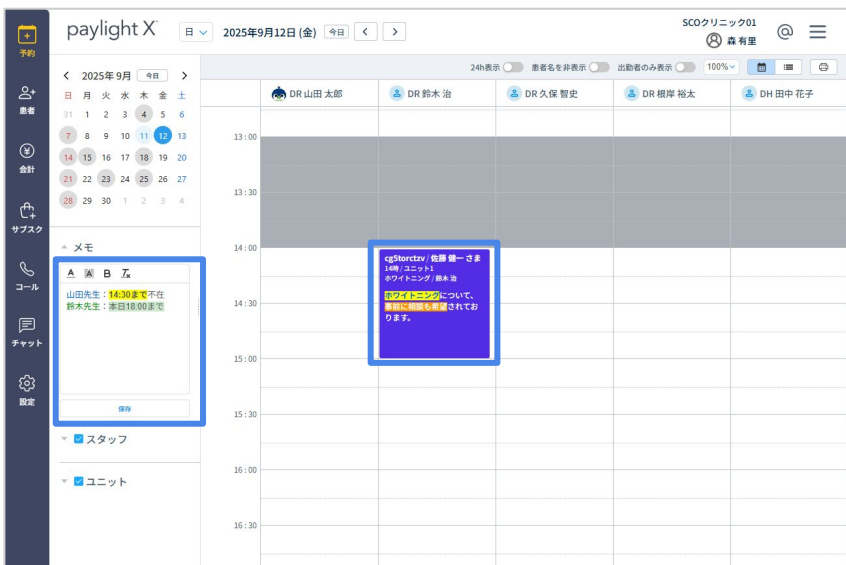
予約

患者

会計

サブスク

コール

チャット

設定

paylight X

日

2025年9月12日 (金)

今日

SCOクリニック01

森 有里

24h表示

患者名を非表示

出勤者のみ表示

100%

< 2025年9月 今日 >

| 日 | 月 | 火 | 水 | 木 | 金 | 土 |
|---|---|---|---|---|---|---|
| 31 | 1 | 2 | 3 | 4 | 5 | 6 |
| 7 | 8 | 9 | 10 | 11 | 12 | 13 |
| 14 | 15 | 16 | 17 | 18 | 19 | 20 |
| 21 | 22 | 23 | 24 | 25 | 26 | 27 |
| 28 | 29 | 30 | 1 | 2 | 3 | 4 |

メモ

山田先生：14:30まで不在
鈴木先生：本日18:00まで

保存

スタッフ

ユニット

DR 山田 太郎

DR 鈴木 治

DR 久保 智史

DR 根岸 裕太

DH 田中 花子

13:00

13:30

14:00

14:30

15:00

15:30

16:00

16:30

cg5torctzv / 佐藤 健一 さま
14時 / ユニット1
ホワイトニング / 鈴木 治

ホワイトニングについて、事前に相談も希望されております。